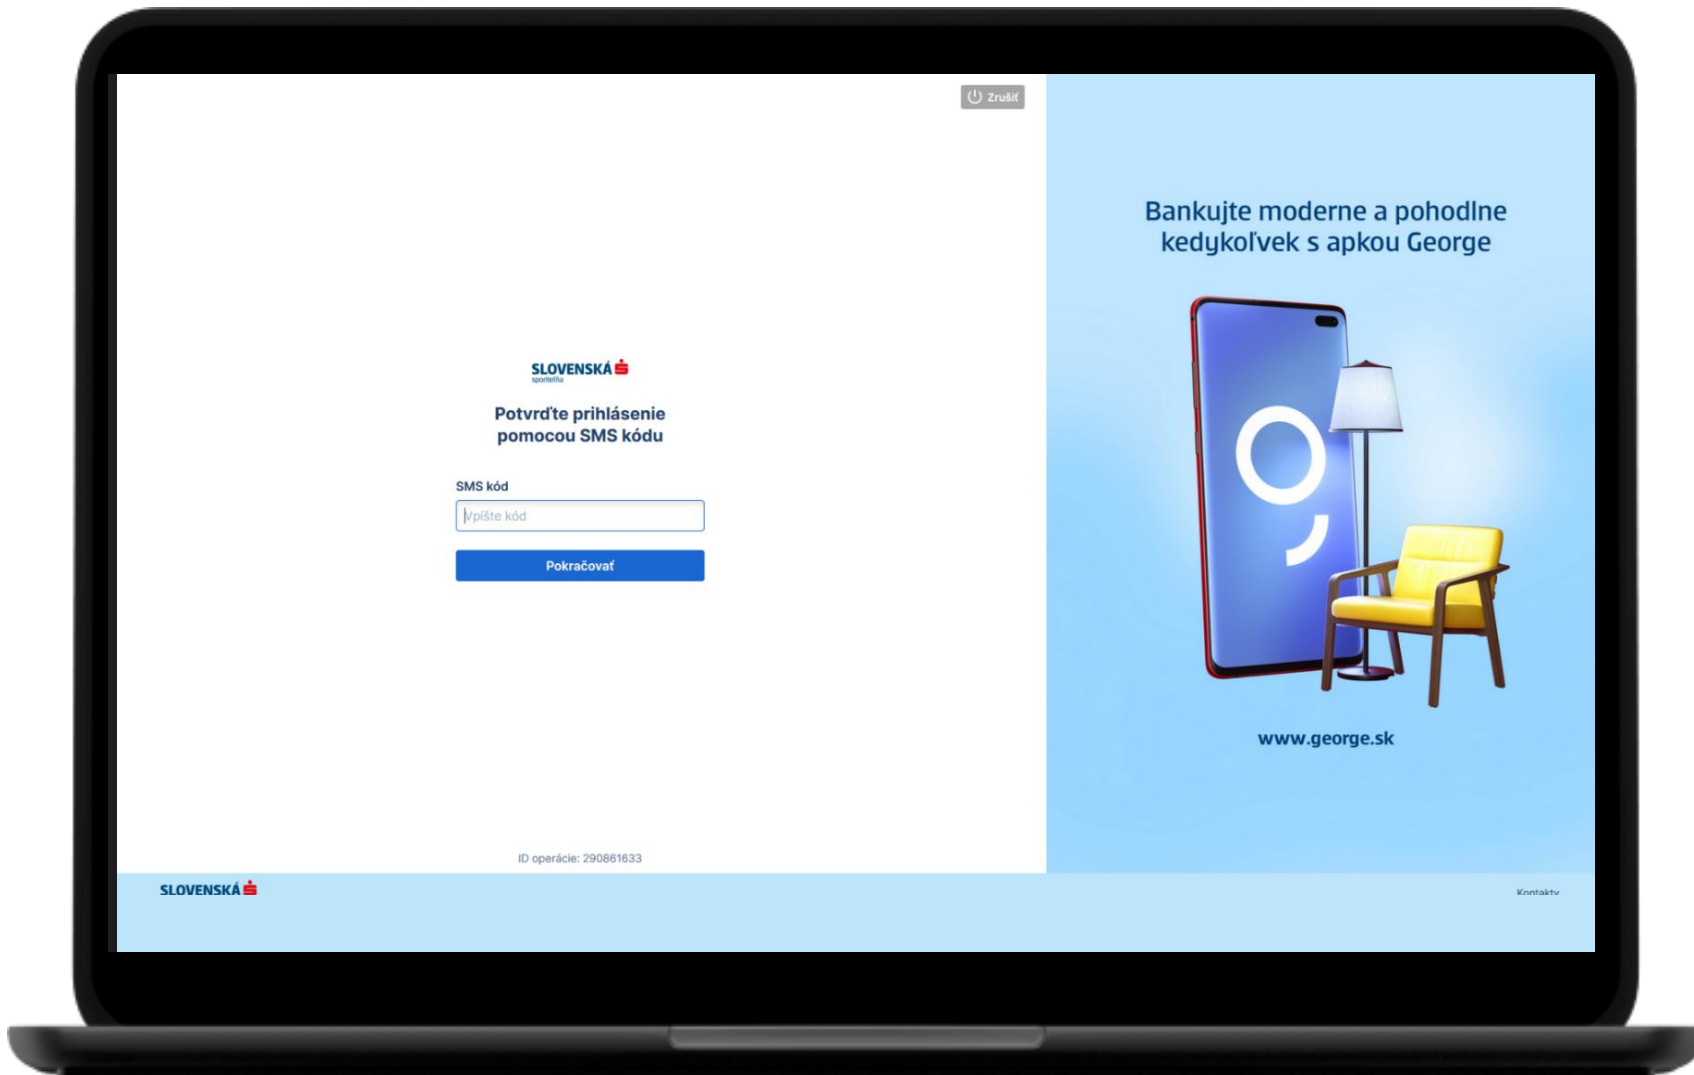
Zrušiť

SLOVENSKÁ sporiteľňa

Potvrďte prihlásenie pomocou SMS kódu

SMS kód

Vpíšte kód

Pokračovať

ID operácie: 290861633

Bankujte moderne a pohodlne kedykoľvek s apkou George

www.george.sk

SLOVENSKÁ

Kontakty